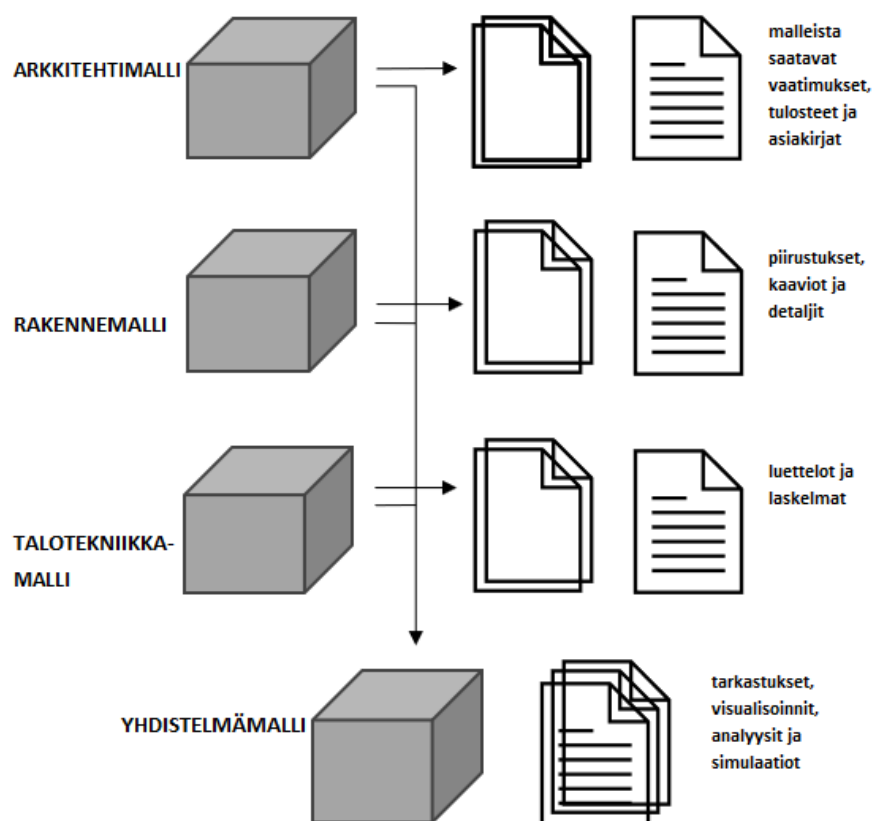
ARKKITEHTIMALLI

malleista saatavat vaatimukset, tulosteet ja asiakirjat

RAKENNEMALLI

piirustukset, kaaviot ja detaljit

TALOTEKNIIKKA-MALLI

luettelot ja laskelmat

YHDISTELMÄMALLI

tarkastukset, visualisoinnit, analyysit ja simulaatiot